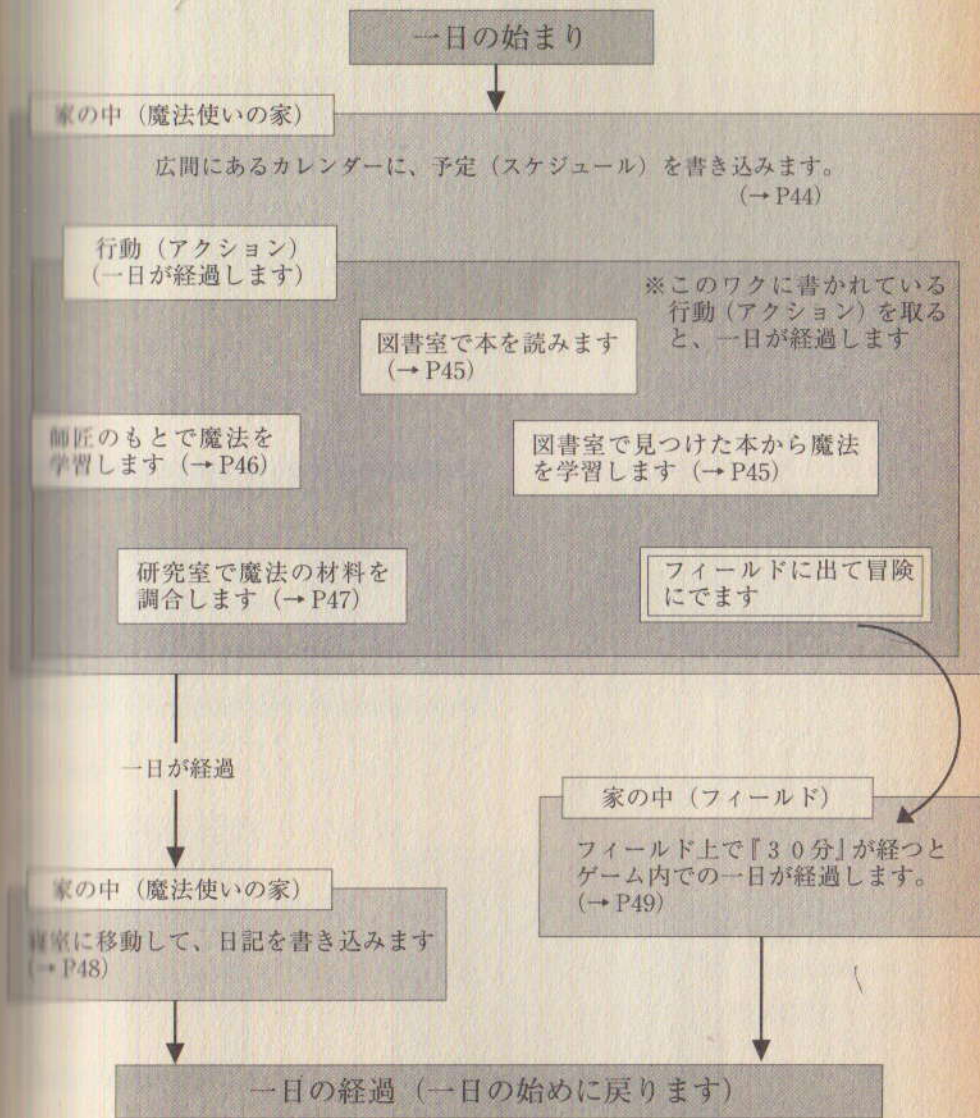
一日の始まり

家の中（魔法使いの家）

広間にあるカレンダーに、予定（スケジュール）を書き込みます。（→ P44）

行動（アクション）
（一日が経過します）

※このワクに書かれている行動（アクション）を取ると、一日が経過します

図書室で本を読みます（→ P45）

師匠のもとで魔法を学習します（→ P46）

図書室で見つけた本から魔法を学習します（→ P45）

研究室で魔法の材料を調合します（→ P47）

フィールドに出て冒険にでます

一日が経過

家の中（フィールド）

フィールド上で『３０分』が経つとゲーム内での一日が経過します。（→ P49）

家の中（魔法使いの家）

寝室に移動して、日記を書き込みます（→ P48）

一日の経過（一日の始めに戻ります）